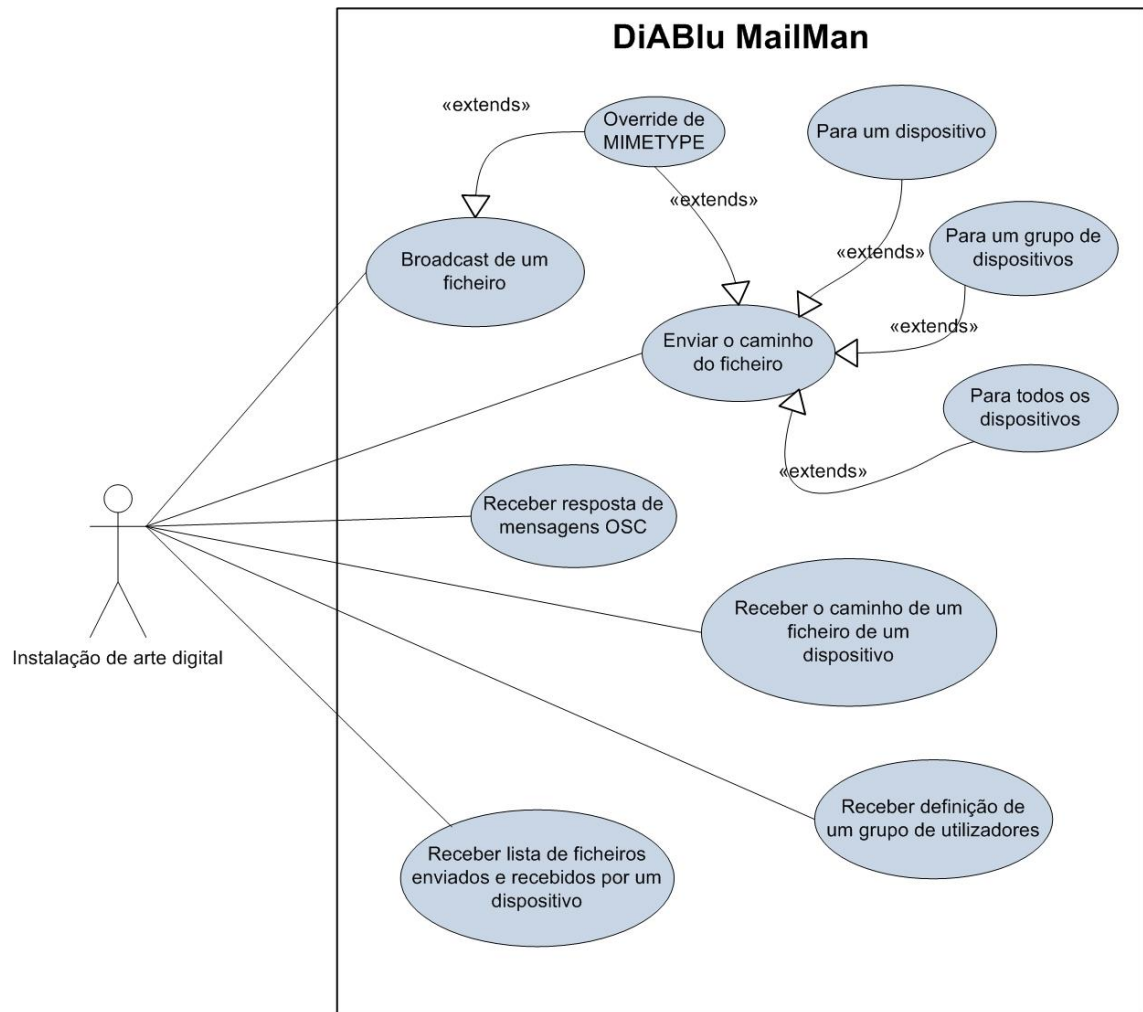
DiABlu MailMan

«extends»

Override de MIMETYPE

Para um dispositivo

«extends»

Broadcast de um ficheiro

«extends»

Para um grupo de dispositivos

«extends»

Enviar o caminho do ficheiro

Para todos os dispositivos

«extends»

Receber resposta de mensagens OSC

Receber o caminho de um ficheiro de um dispositivo

Instalação de arte digital

Receber definição de um grupo de utilizadores

Receber lista de ficheiros enviados e recebidos por um dispositivo